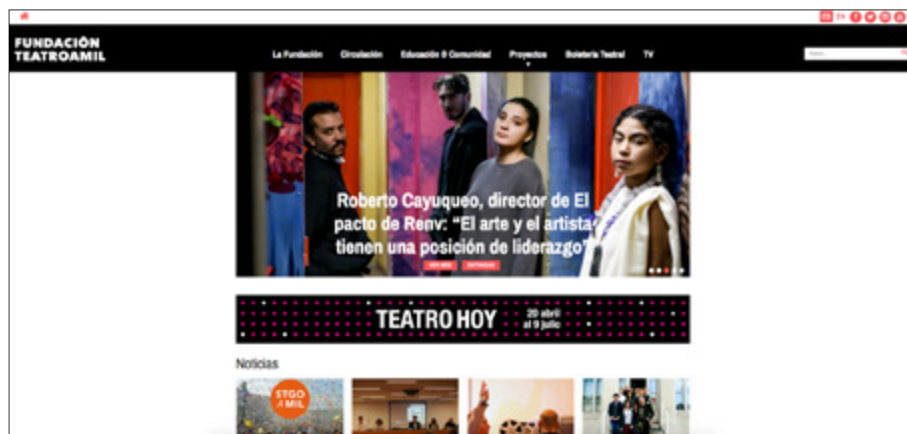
ES EN

FUNDACIÓN TEATROAMIL

La Fundación Circulación Educación & Comunidad Proyectos Boletería Teatral TV

Roberto Cayuqueo, director de El pacto de Renv: "El arte y el artista tienen una posición de liderazgo"

VER MÁS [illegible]

TEATRO HOY 20 abril al 9 julio

Noticias

STGO A MIL